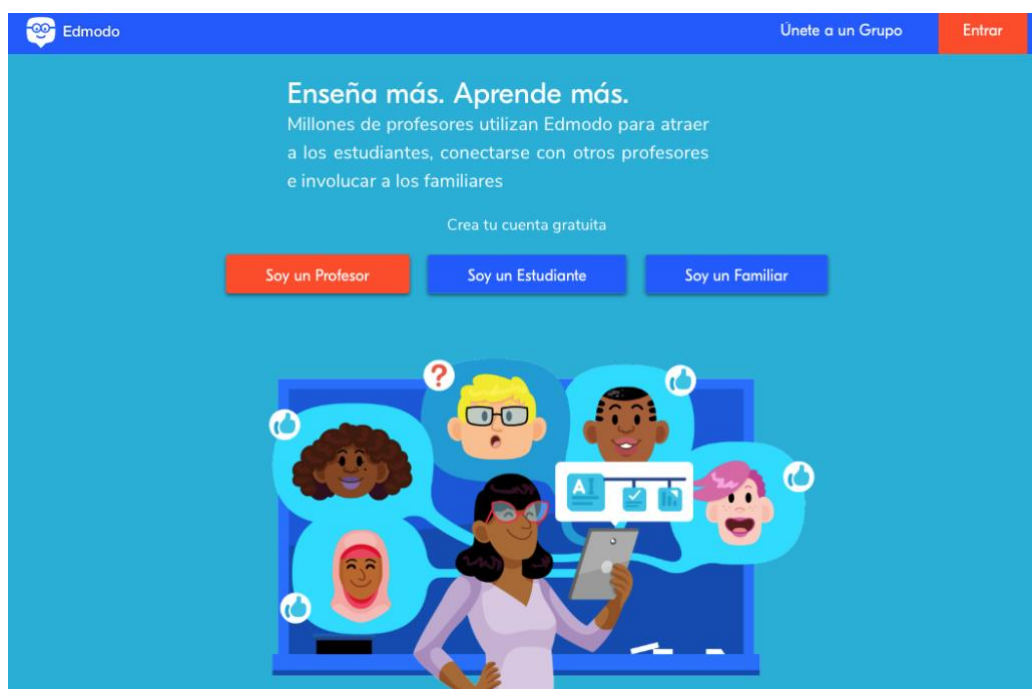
Edmodo

Únete a un Grupo

Entrar

Enseña más. Aprende más.

Millones de profesores utilizan Edmodo para atraer a los estudiantes, conectarse con otros profesores e involucrar a los familiares

Crea tu cuenta gratuita

Soy un Profesor

Soy un Estudiante

Soy un Familiar

A